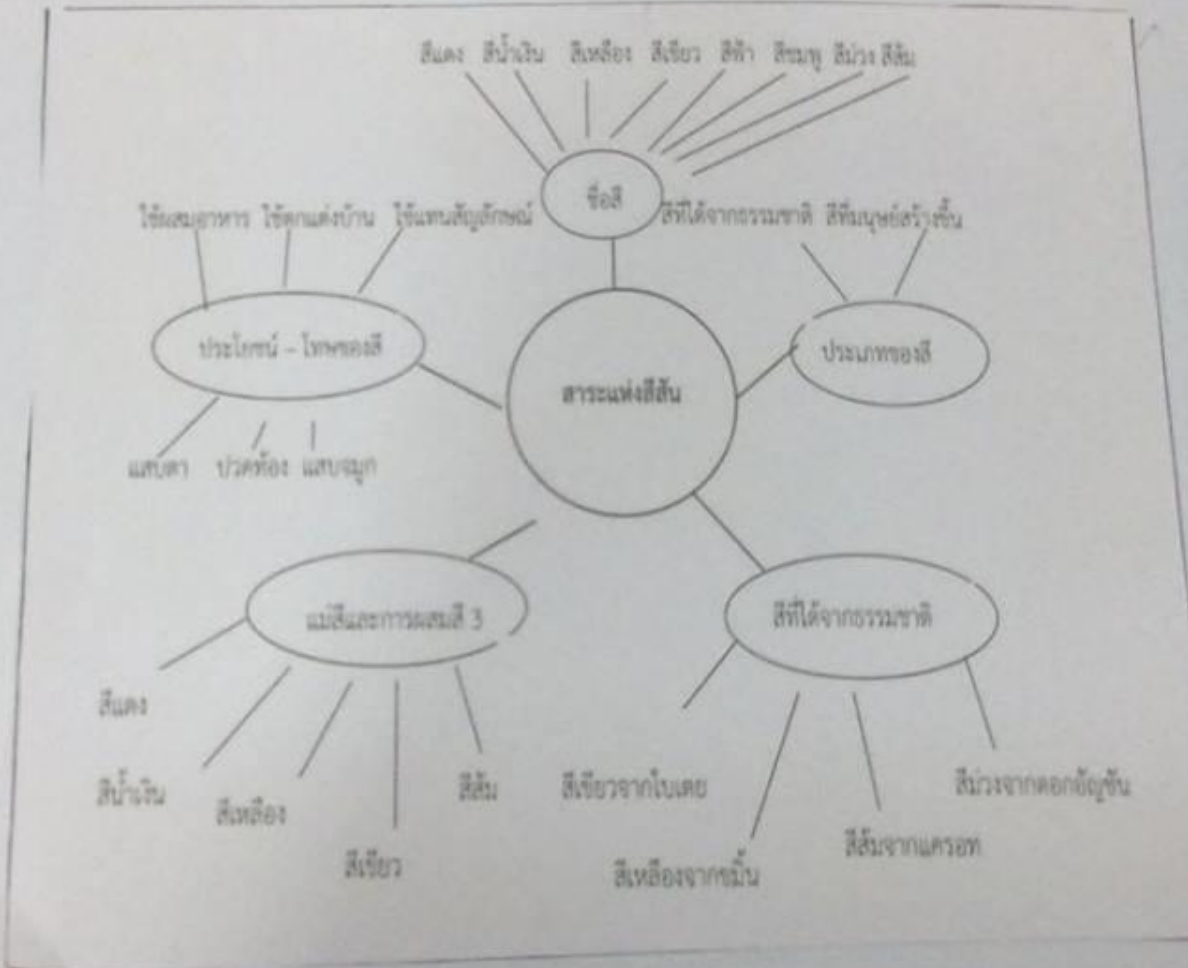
สีแดง สีน้ำเงิน สีเหลือง สีเขียว สีฟ้า สีชมพู สีม่วง สีส้ม

ชื่อสี

ใช้ผสมอาหาร ใช้ตกแต่งบ้าน ใช้แทนสัญลักษณ์

สีที่ได้จากธรรมชาติ สีที่มนุษย์สร้างขึ้น

ประโยชน์ – โทษของสี

สาระแห่งสีสัน

ประเภทของสี

แสบตา ปวดท้อง แสบจมูก

แม่สีและการผสมสี 3

สีที่ได้จากธรรมชาติ

สีแดง

สีน้ำเงิน

สีเหลือง

สีเขียว

สีส้ม

สีเขียวจากใบเตย

สีเหลืองจากขมิ้น

สีส้มจากแครอท

สีม่วงจากดอกอัญชัน